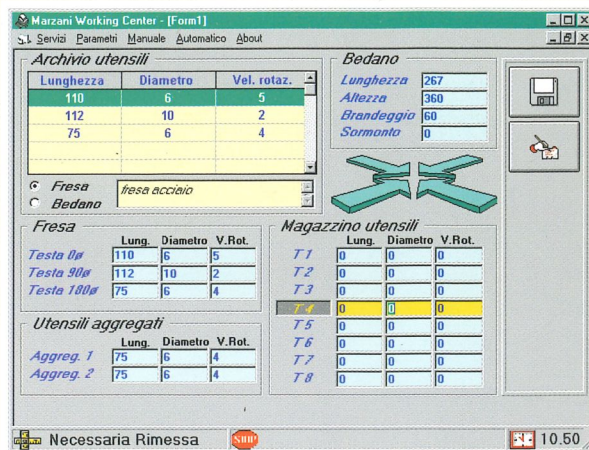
Marzani Working Center - [Form1]

Servizi Parametri Manuale Automatico About

Archivio utensili

| Lunghezza | Diametro | Vel. rotaz. |
|---|---|---|
| 110 | 6 | 5 |
| 112 | 10 | 2 |
| 75 | 6 | 4 |

Fresa
Bedano
fresa acciaio

Bedano
Lunghezza 267
Altezza 360
Brandeggio 60
Sormonto 0

Fresa

| | Lung. | Diametro | V.Rot. |
|---|---|---|---|
| Testa 0ø | 110 | 6 | 5 |
| Testa 90ø | 112 | 10 | 2 |
| Testa 180ø | 75 | 6 | 4 |

Utensili aggregati

| | Lung. | Diametro | V.Rot. |
|---|---|---|---|
| Aggreg. 1 | 75 | 6 | 4 |
| Aggreg. 2 | 75 | 6 | 4 |

Magazzino utensili

| | Lung. | Diametro | V.Rot. |
|---|---|---|---|
| T 1 | 0 | 0 | 0 |
| T 2 | 0 | 0 | 0 |
| T 3 | 0 | 0 | 0 |
| T 4 | 0 | 0 | 0 |
| T 5 | 0 | 0 | 0 |
| T 6 | 0 | 0 | 0 |
| T 7 | 0 | 0 | 0 |
| T 8 | 0 | 0 | 0 |

Necessaria Rimessa
STOP
10.50